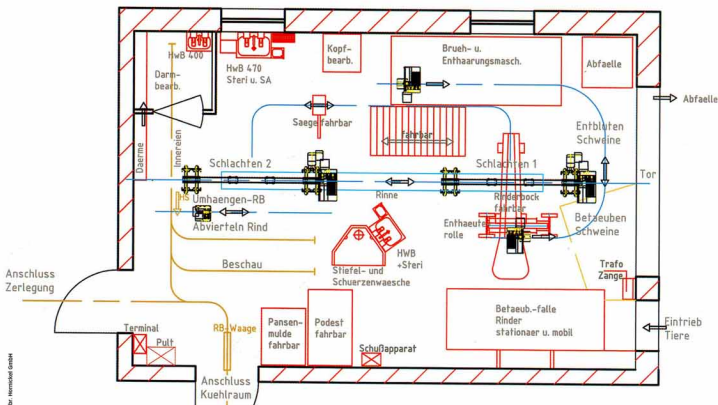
HWB 400

HWB 470
Steri u. SA

Kopf-
bearb.

Brueh- u.
Enthaarungsmasch.

Abfaelle

Abfaelle

Darm-
bearb.

Innereien

Daerme

Saege fahrbar

fahrbar

Entbluten
Schweine

Schlachten 2

Schlachten 1

Tor

Rinne

Rinderbock
fahrbar

Umhaengen-RB

Abvierteln Rind

Enthaeute-
rolle

Betaeuben
Schweine

HWB
+Steri

Stiefel- und
Schuerzenwaesche

Beschau

Trafo
Zange

Anschluss
Zerlegung

Eintrieb
Tiere

Terminal

Pult

RB-Waage

Pansen-
mulde
fahrbar

Podest
fahrbar

Schußapparat

Betaeub.-falle
Rinder
stationaer u. mobil

Anschluss
Kuehlraum

Gr.: Hornschuh GmbH